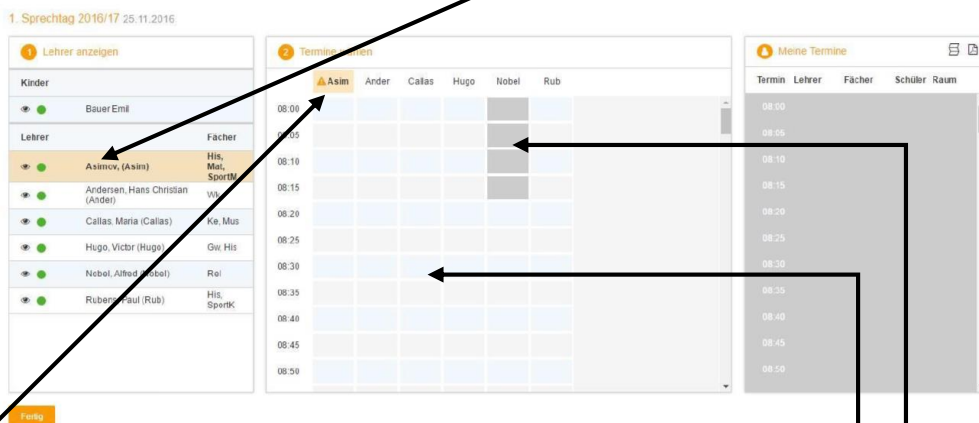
1. Sprechtag 2016/17 25.11.2016

1 Lehrer anzeigen

Kinder

Bauer Emil

| Lehrer | Fächer |
|---|---|
| Asimov, (Asim) | His, Mat, SportM |
| Andersen, Hans Christian (Ander) | Wk |
| Callas, Maria (Callas) | Ke, Mus |
| Hugo, Victor (Hugo) | Gw, His |
| Nobel, Alfred (Nobel) | Rel |
| Rubens, Paul (Rub) | His, SportK |

2 Termine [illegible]

Asim Ander Callas Hugo Nobel Rub

08:00
08:05
08:10
08:15
08:20
08:25
08:30
08:35
08:40
08:45
08:50

Meine Termine

Termin Lehrer Fächer Schüler Raum

08:00
08:05
08:10
08:15
08:20
08:25
08:30
08:35
08:40
08:45
08:50

Fertig